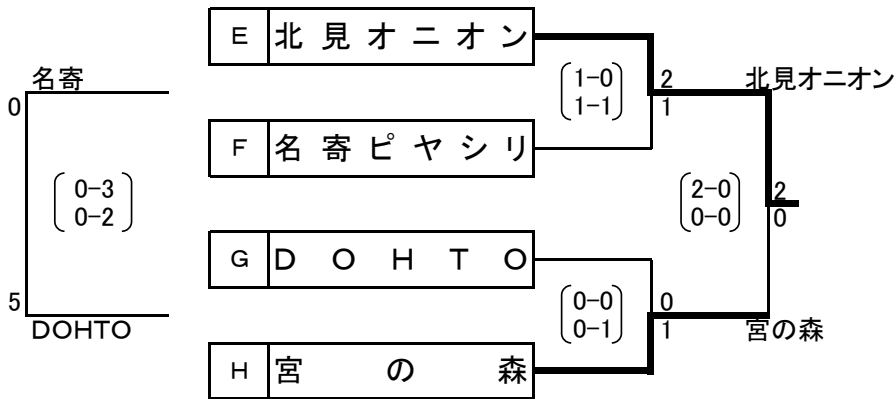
名寄
0
$\begin{pmatrix} 0-3 \\ 0-2 \end{pmatrix}$
5
DOHTO

E 北見オニオン
F 名寄ピヤシリ
$\begin{pmatrix} 1-0 \\ 1-1 \end{pmatrix}$
2
1

G DOHTO
H 宮の森
$\begin{pmatrix} 0-0 \\ 0-1 \end{pmatrix}$
0
1

$\begin{pmatrix} 2-0 \\ 0-0 \end{pmatrix}$
北見オニオン
2
0
宮の森